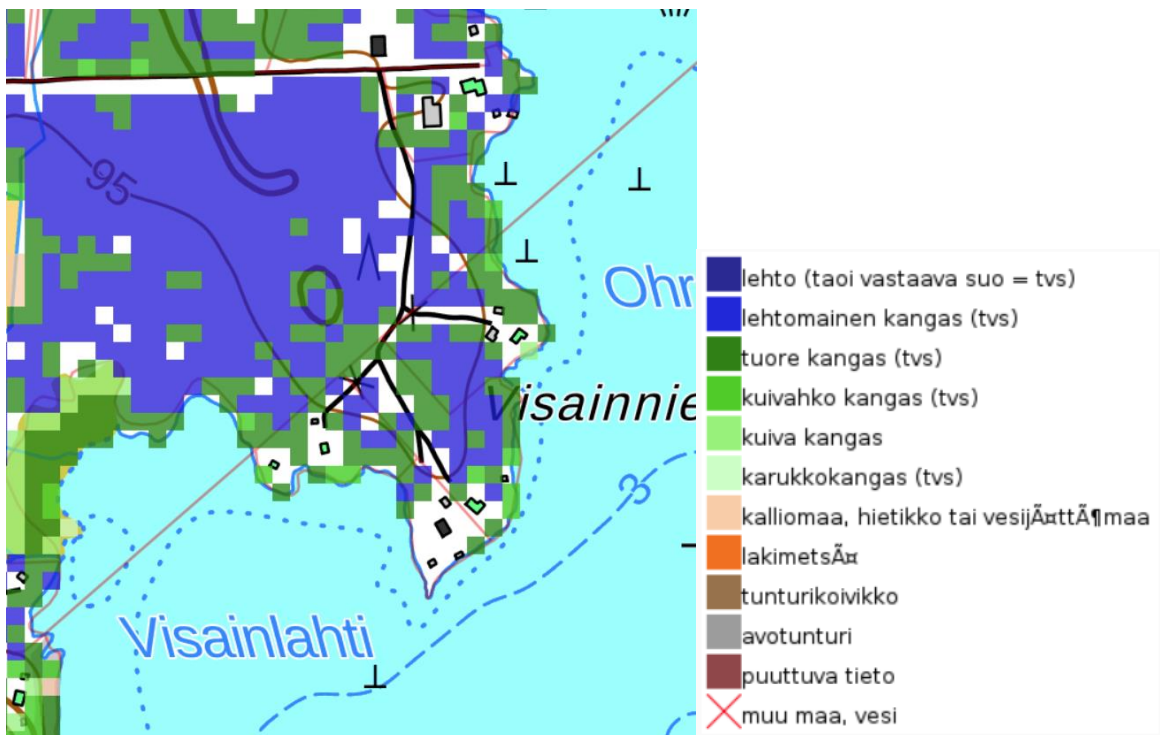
95

Ohr

Visainnie

3

Visainlahti

lehto (taoi vastaava suo = tvs)
lehtomainen kangas (tvs)
tuore kangas (tvs)
kuivahko kangas (tvs)
kuiva kangas
karukkokangas (tvs)
kalliomaa, hietikko tai vesijÃ¤ttÃ¶maa
lakimetsÃ¤
tunturikoivikko
avotunturi
puuttuva tieto
muu maa, vesi